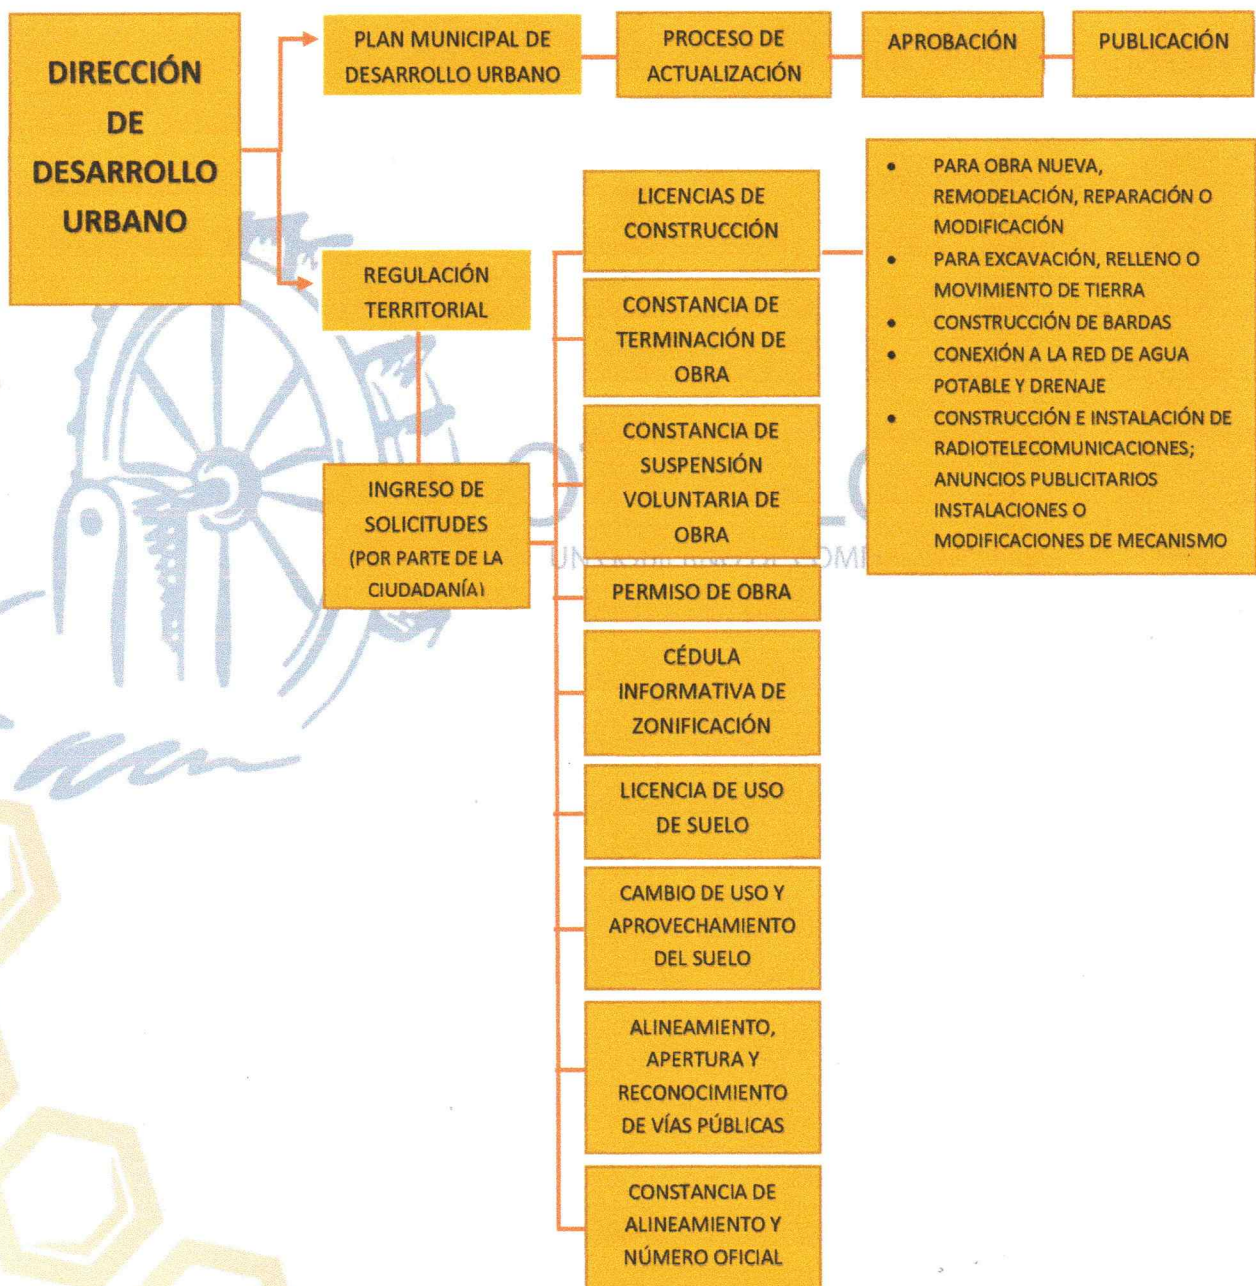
DIRECCIÓN DE DESARROLLO URBANO

PLAN MUNICIPAL DE DESARROLLO URBANO

PROCESO DE ACTUALIZACIÓN

APROBACIÓN

PUBLICACIÓN

REGULACIÓN TERRITORIAL

INGRESO DE SOLICITUDES (POR PARTE DE LA CIUDADANÍA)

LICENCIAS DE CONSTRUCCIÓN

- PARA OBRA NUEVA, REMODELACIÓN, REPARACIÓN O MODIFICACIÓN
- PARA EXCAVACIÓN, RELLENO O MOVIMIENTO DE TIERRA
- CONSTRUCCIÓN DE BARDAS
- CONEXIÓN A LA RED DE AGUA POTABLE Y DRENAJE
- CONSTRUCCIÓN E INSTALACIÓN DE RADIOTELECOMUNICACIONES; ANUNCIOS PUBLICITARIOS INSTALACIONES O MODIFICACIONES DE MECANISMO

CONSTANCIA DE TERMINACIÓN DE OBRA

CONSTANCIA DE SUSPENSIÓN VOLUNTARIA DE OBRA

PERMISO DE OBRA

CÉDULA INFORMATIVA DE ZONIFICACIÓN

LICENCIA DE USO DE SUELO

CAMBIO DE USO Y APROVECHAMIENTO DEL SUELO

ALINEAMIENTO, APERTURA Y RECONOCIMIENTO DE VÍAS PÚBLICAS

CONSTANCIA DE ALINEAMIENTO Y NÚMERO OFICIAL